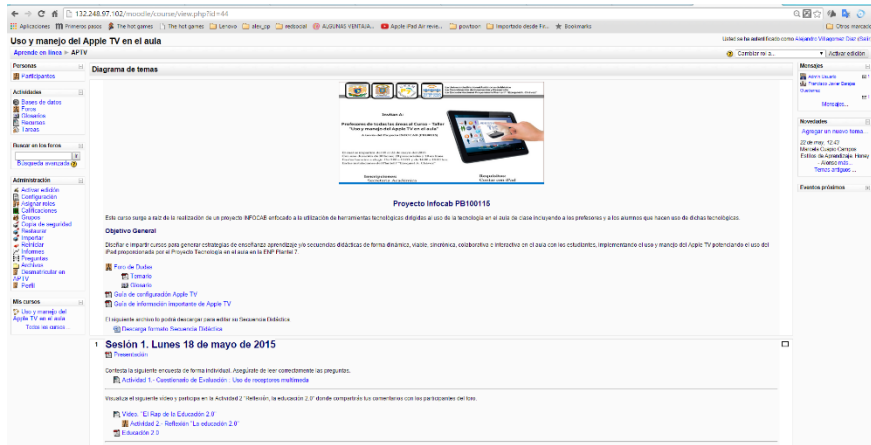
132.248.97.102/moodle/course/view.php?id=44

Aplicaciones Primeros pasos The hot games The hot games Lenovo alex_cp redsocial ALGUNAS VENTAJA... Apple iPad Air revie... govtoon Importado desde Fir... Bookmarks Otros marcad

Uso y manejo del Apple TV en el aula

Usted se ha autentificado como Alejandro Villagomez Diaz (Salir)

Aprende en línea ► APTV

Cambiar rol a...

Activar edición

Personas

Participantes

Actividades

Bases de datos
Foros
Glosarios
Recursos
Tareas

Buscar en los foros

Ir

Búsqueda avanzada

Administración

Activar edición
Configuración
Asignar roles
Calificaciones
Grupos
Copia de seguridad
Restaurar
Importar
Reiniciar
Informes
Preguntas
Archivos
Desmatricular en APTV
Perfil

Mis cursos

Uso y manejo del Apple TV en el aula
Todos los cursos...

Diagrama de temas

Proyecto Infocab PB100115

Este curso surge a raíz de la realización de un proyecto INFOCAB enfocado a la utilización de herramientas tecnológicas dirigidas al uso de la tecnología en el aula de clase incluyendo a los profesores y a los alumnos que hacen uso de dichas tecnologías.

Objetivo General

Diseñar e implantar cursos para generar estrategias de enseñanza aprendizaje y/o secuencias didácticas de forma dinámica, visible, sincrónica, colaborativa e interactiva en el aula con los estudiantes, implementando el uso y manejo del Apple TV potenciando el uso del iPad proporcionado por el Proyecto Tecnología en el aula en la ENP Plantel 7.

Foro de Dudas
Temario
Glosario
Guía de configuración Apple TV
Guía de información importante de Apple TV

El siguiente archivo lo podrás descargar para editar su Secuencia Didáctica
Descarga formato Secuencia Didáctica

1 Sesión 1. Lunes 18 de mayo de 2015

Presentación

Contesta la siguiente encuesta de forma individual. Asegúrate de leer correctamente las preguntas.
Actividad 1 - Cuestionario de Evaluación : Uso de receptores multimedia

Visualiza el siguiente video y participa en la Actividad 2 "Reflexión, la educación 2.0" donde compartirás tus comentarios con los participantes del foro.
Video. "El Rap de la Educación 2.0"
Actividad 2 - Reflexión "La educación 2.0"
Educación 2.0

Mensajes

Admin Usuario
Francisco Javier Sergio Guerrero
Mensajes...

Novedades

Agregar un nuevo tema...

22 de may, 12:43
Mercedes Campos Campos
Estilos de Aprendizaje Honey - Alonso más...
Temas antiguos ...

Eventos próximos